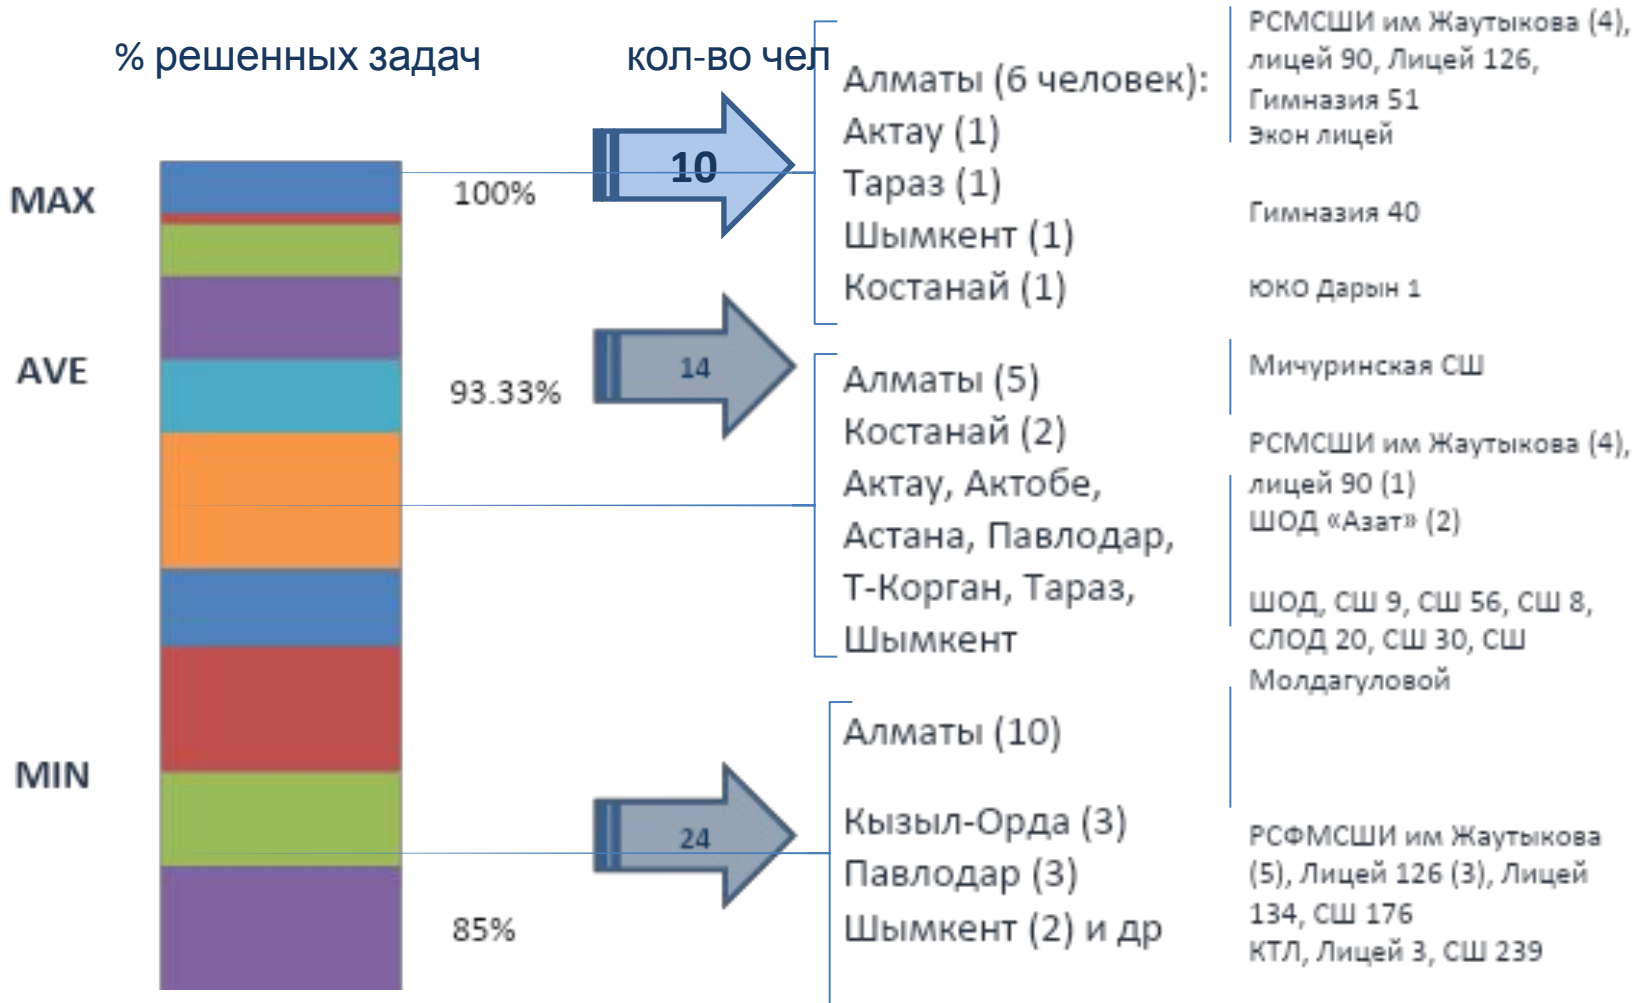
% решенных задач

кол-во чел

MAX

AVE

MIN

100%

10

Алматы (6 человек):
Актау (1)
Тараз (1)
Шымкент (1)
Костанай (1)

РСМСШИ им Жаутыкова (4), лицей 90, Лицей 126, Гимназия 51
Экон лицей

Гимназия 40

ЮКО Дарын 1

93.33%

14

Алматы (5)
Костанай (2)
Актау, Актобе, Астана, Павлодар, Т-Корган, Тараз, Шымкент

Мичуринская СШ

РСМСШИ им Жаутыкова (4), лицей 90 (1)
ШОД «Азат» (2)

ШОД, СШ 9, СШ 56, СШ 8, СЛОД 20, СШ 30, СШ Молдагуловой

24

Алматы (10)

Кызыл-Орда (3)
Павлодар (3)
Шымкент (2) и др

РСФМСШИ им Жаутыкова (5), Лицей 126 (3), Лицей 134, СШ 176
КТЛ, Лицей 3, СШ 239

85%